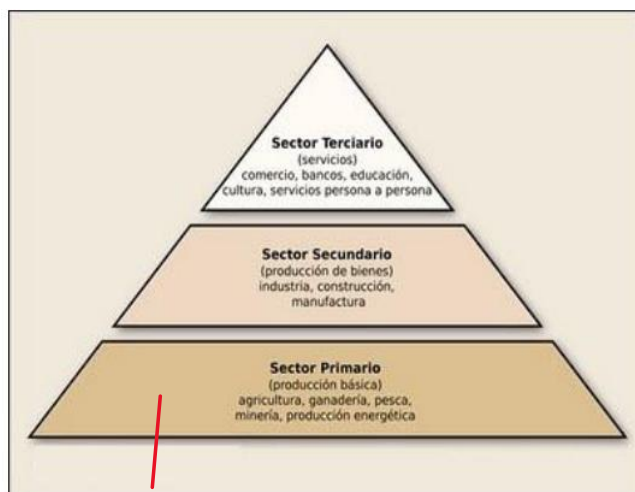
Sector Terciario
(servicios)
comercio, bancos, educación, cultura, servicios persona a persona

Sector Secundario
(producción de bienes)
industria, construcción, manufactura

Sector Primario
(producción básica)
agricultura, ganadería, pesca, minería, producción energética